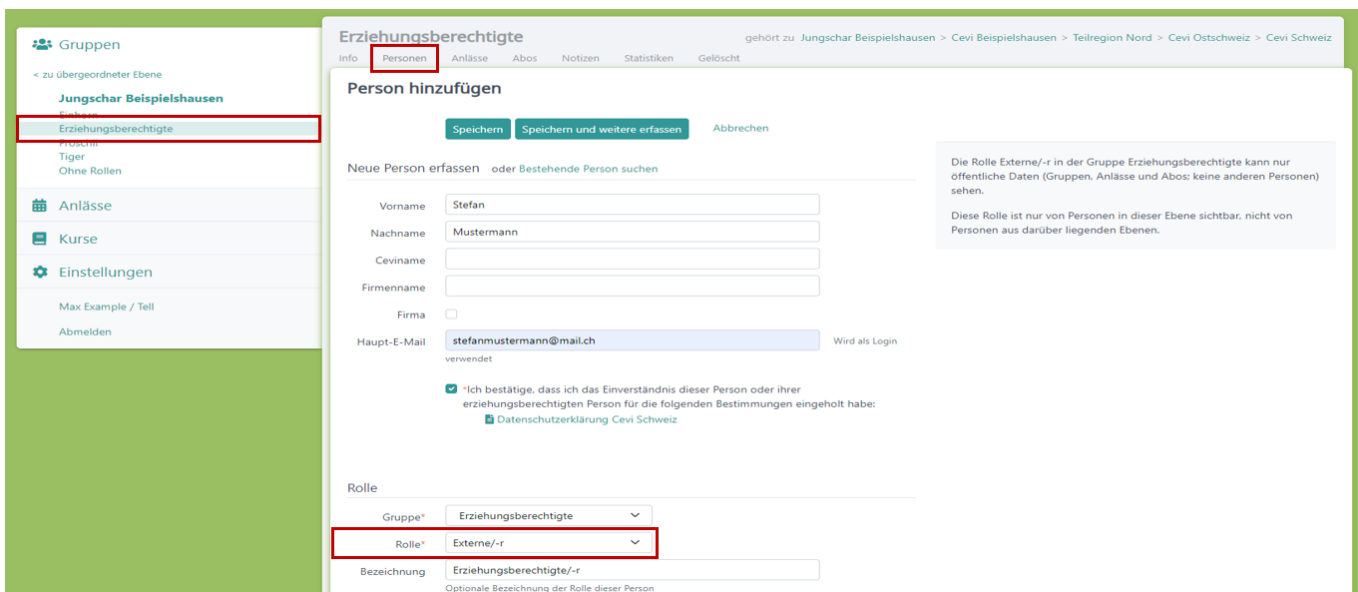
Gruppen

< zu übergeordneter Ebene

Jungschar Beispielshausen
Einhorn
Erziehungsberechtigte
Fröschli
Tiger
Ohne Rollen

Anlässe

Kurse

Einstellungen

Max Example / Tell

Abmelden

Erziehungsberechtigte

gehört zu Jungschar Beispielshausen > Cevi Beispielshausen > Teilregion Nord > Cevi Ostschweiz > Cevi Schweiz

Info Personen Anlässe Abos Notizen Statistiken Gelöscht

Person hinzufügen

Speichern Speichern und weitere erfassen Abbrechen

Neue Person erfassen oder Bestehende Person suchen

Vorname Stefan

Nachname Mustermann

Ceviname

Firmenname

Firma

Haupt-E-Mail stefanmustermann@mail.ch Wird als Login verwendet

*Ich bestätige, dass ich das Einverständnis dieser Person oder ihrer erziehungsberechtigten Person für die folgenden Bestimmungen eingeholt habe:
Datenschutzerklärung Cevi Schweiz

Rolle

Gruppe* Erziehungsberechtigte

Rolle* Externe/-r

Bezeichnung Erziehungsberechtigte/-r
Optionale Bezeichnung der Rolle dieser Person

Die Rolle Externe/-r in der Gruppe Erziehungsberechtigte kann nur öffentliche Daten (Gruppen, Anlässe und Abos; keine anderen Personen) sehen.

Diese Rolle ist nur von Personen in dieser Ebene sichtbar, nicht von Personen aus darüber liegenden Ebenen.